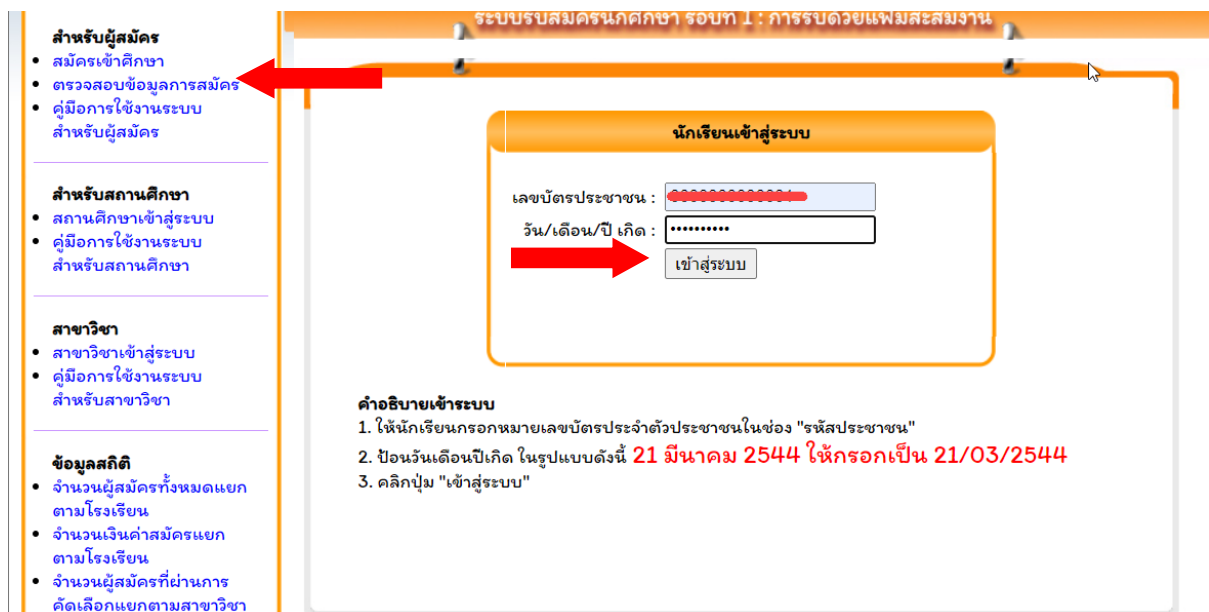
สำหรับผู้สมัคร
• สมัครเข้าศึกษา
• ตรวจสอบข้อมูลการสมัคร
• คู่มือการใช้งานระบบ สำหรับผู้สมัคร

สำหรับสถานศึกษา
• สถานศึกษาเข้าสู่ระบบ
• คู่มือการใช้งานระบบ สำหรับสถานศึกษา

สาขาวิชา
• สาขาวิชาเข้าสู่ระบบ
• คู่มือการใช้งานระบบ สำหรับสาขาวิชา

ข้อมูลสถิติ
• จำนวนผู้สมัครทั้งหมดแยกตามโรงเรียน
• จำนวนเงินค่าสมัครแยกตามโรงเรียน
• จำนวนผู้สมัครที่ผ่านการคัดเลือกแยกตามสาขาวิชา

ระบบรับสมัครนักศึกษา รอบที่ 1 : การรับด้วยแฟ้มสะสมงาน

นักเรียนเข้าสู่ระบบ

เลขบัตรประชาชน : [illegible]
วัน/เดือน/ปี เกิด : ••••••••••
เข้าสู่ระบบ

คำอธิบายเข้าระบบ
1. ให้นักเรียนกรอกหมายเลขบัตรประจำตัวประชาชนในช่อง "รหัสประชาชน"
2. ป้อนวันเดือนปีเกิด ในรูปแบบดังนี้ 21 มีนาคม 2544 ให้กรอกเป็น 21/03/2544
3. คลิกปุ่ม "เข้าสู่ระบบ"